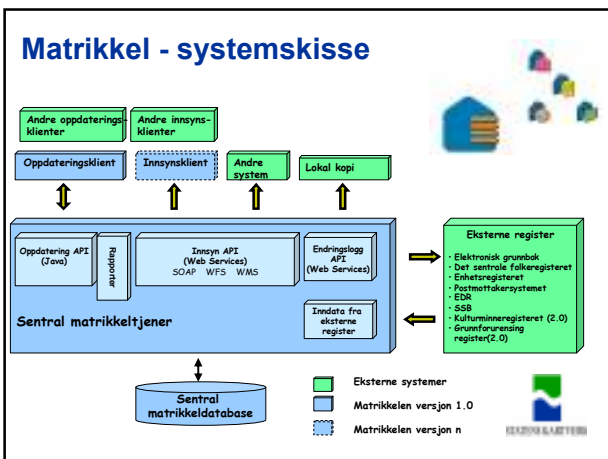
Matrikkel - systemskisse

Andre oppdateringsklienter

Andre innsynsklienter

Oppdateringsklient

Innsynsklient

Andre system

Lokal kopi

Oppdatering API (Java)

Rapporter

Innsyn API (Web Services)
SOAP WFS WMS

Endringslogg API (Web Services)

Inndata fra eksterne register

Sentral matrikkeltjener

Eksterne register

• Elektronisk grunnbok
• Det sentrale folkeregisteret
• Enhetsregisteret
• Postmottakersystemet
• EDR
• SSB
• Kulturminneregisteret (2.0)
• Grunnforurensing register(2.0)

Sentral matrikkeldatabase

Eksterne systemer

Matrikkelen versjon 1.0

Matrikkelen versjon n

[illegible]